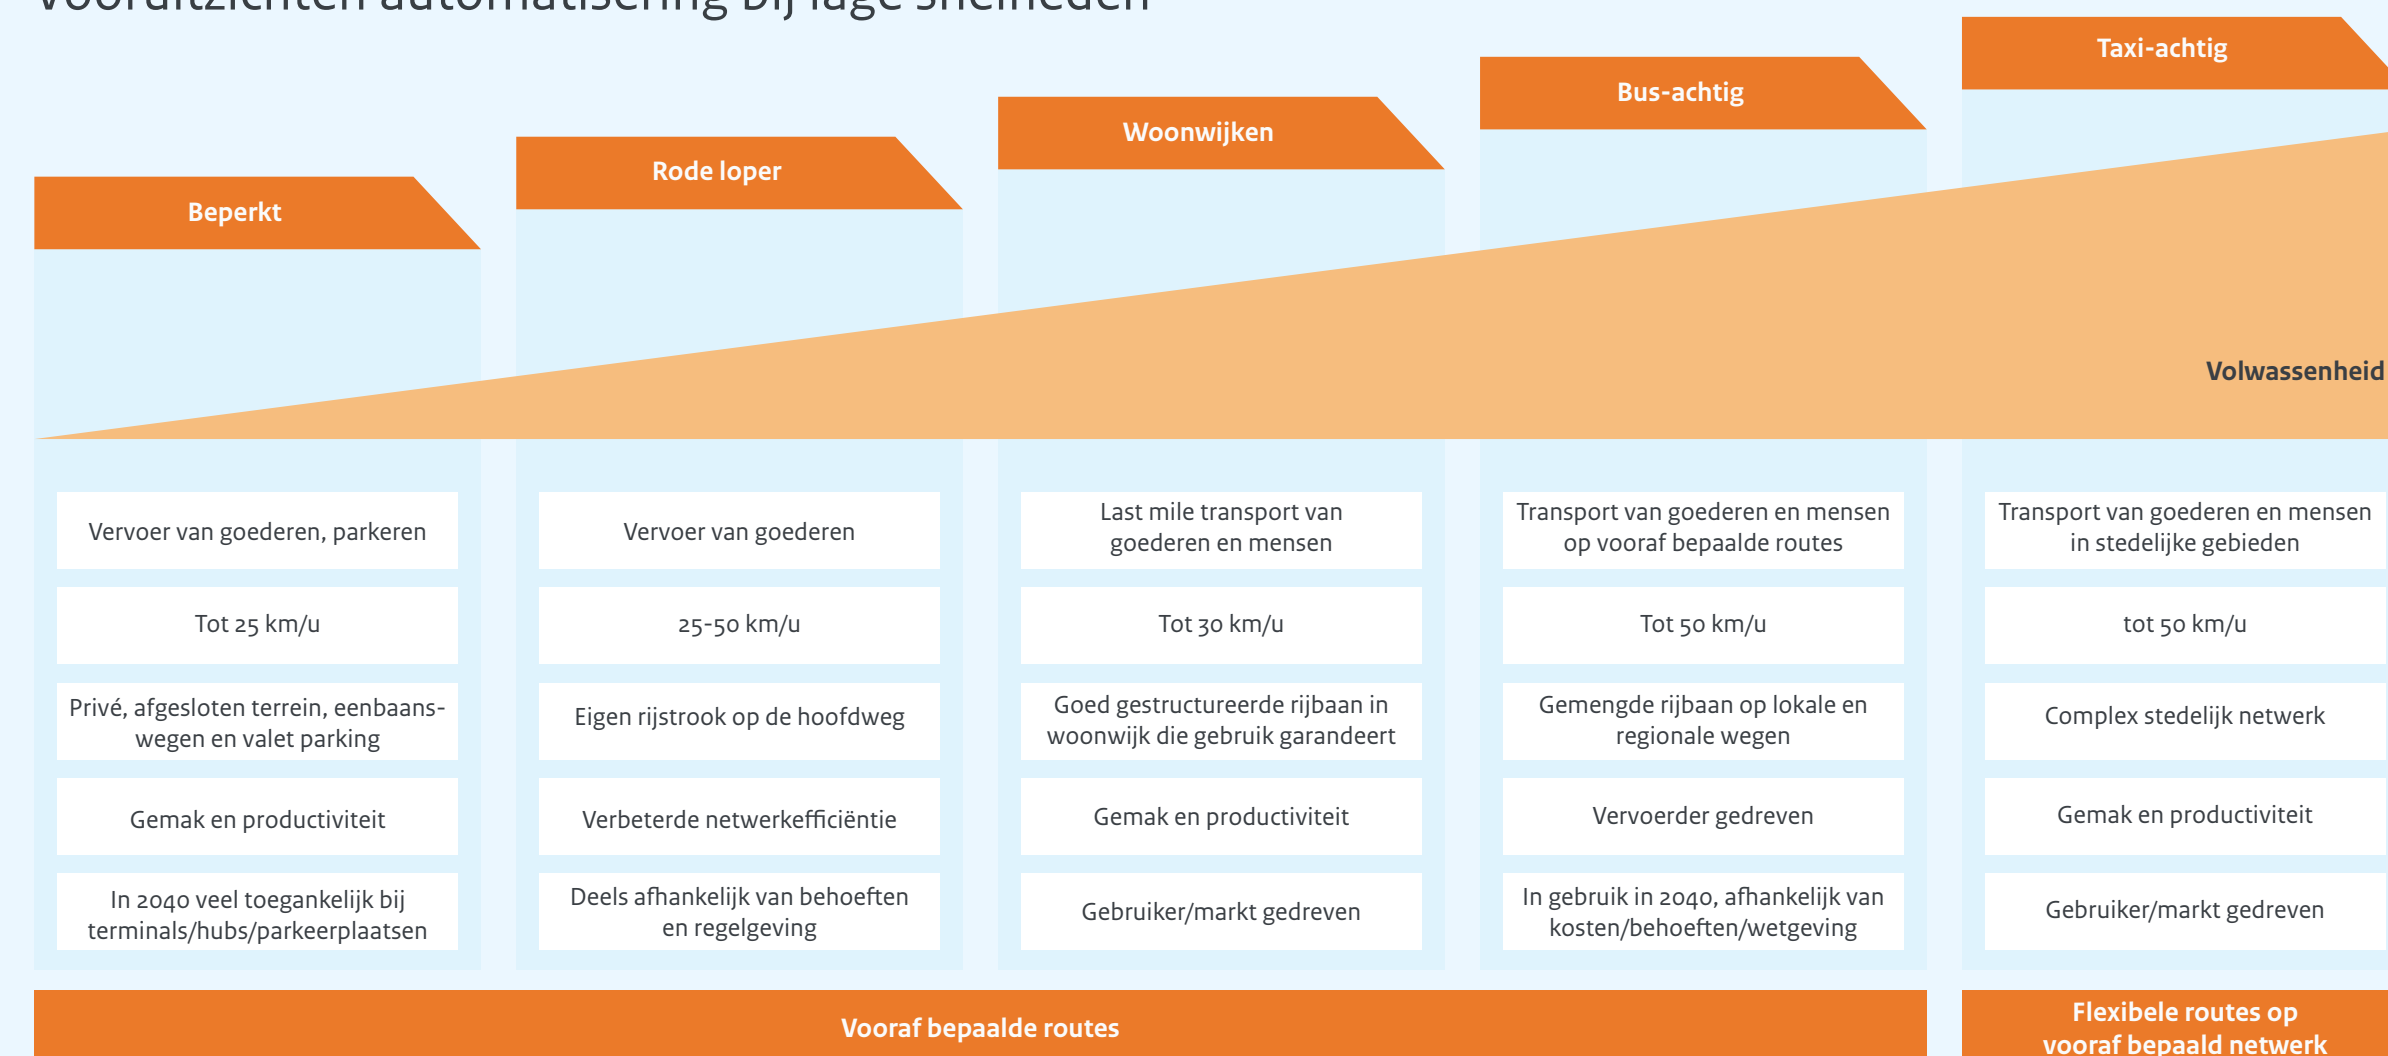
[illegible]

| Beperkt | Rode loper | Woonwijken | Bus-achtig | Taxi-achtig |
|---|---|---|---|---|
| Vervoer van goederen, parkeren | Vervoer van goederen | Last mile transport van goederen en mensen | Transport van goederen en mensen op vooraf bepaalde routes | Transport van goederen en mensen in stedelijke gebieden |
| Tot 25 km/u | 25-50 km/u | Tot 30 km/u | Tot 50 km/u | tot 50 km/u |
| Privé, afgesloten terrein, eenbaanswegen en valet parking | Eigen rijstrook op de hoofdweg | Goed gestructureerde rijbaan in woonwijk die gebruik garandeert | Gemengde rijbaan op lokale en regionale wegen | Complex stedelijk netwerk |
| Gemak en productiviteit | Verbeterde netwerkefficiëntie | Gemak en productiviteit | Vervoerder gedreven | Gemak en productiviteit |
| In 2040 veel toegankelijk bij terminals/hubs/parkeerplaatsen | Deels afhankelijk van behoeften en regelgeving | Gebruiker/markt gedreven | In gebruik in 2040, afhankelijk van kosten/behoeften/wetgeving | Gebruiker/markt gedreven |

Volwassenheid

Vooraf bepaalde routes

Flexibele routes op vooraf bepaald netwerk